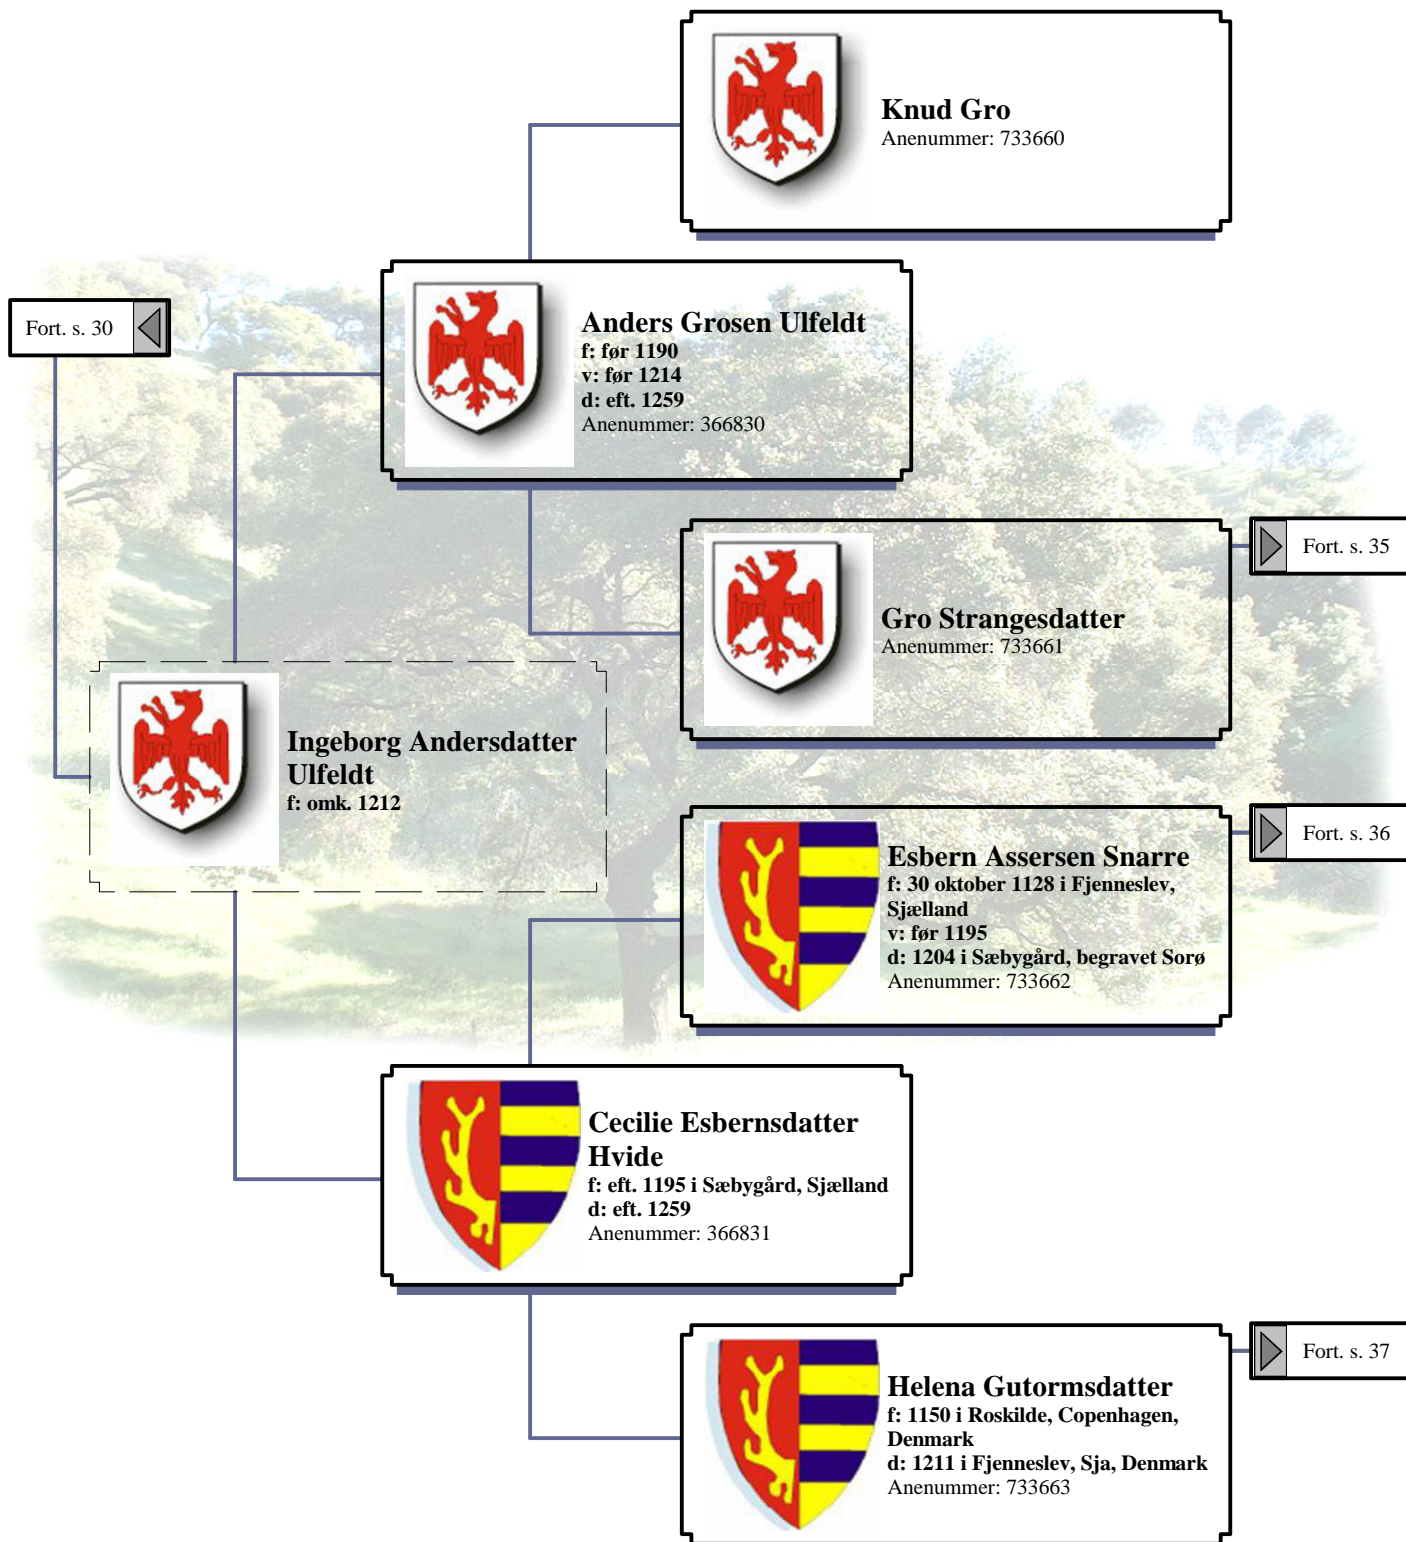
Knud Gro
Anenummer: 733660

Fort. s. 30

Anders Grosen Ulfeldt
f: før 1190
v: før 1214
d: eft. 1259
Anenummer: 366830

Fort. s. 35

Gro Strangesdatter
Anenummer: 733661

Ingeborg Andersdatter Ulfeldt
f: omk. 1212

Fort. s. 36

Esbern Assersen Snarre
f: 30 oktober 1128 i Fjenneslev, Sjælland
v: før 1195
d: 1204 i Sæbygård, begravet Sorø
Anenummer: 733662

Cecilie Esbernsdatter Hvide
f: eft. 1195 i Sæbygård, Sjælland
d: eft. 1259
Anenummer: 366831

Fort. s. 37

Helena Gutormsdatter
f: 1150 i Roskilde, Copenhagen, Denmark
d: 1211 i Fjenneslev, Sja, Denmark
Anenummer: 733663